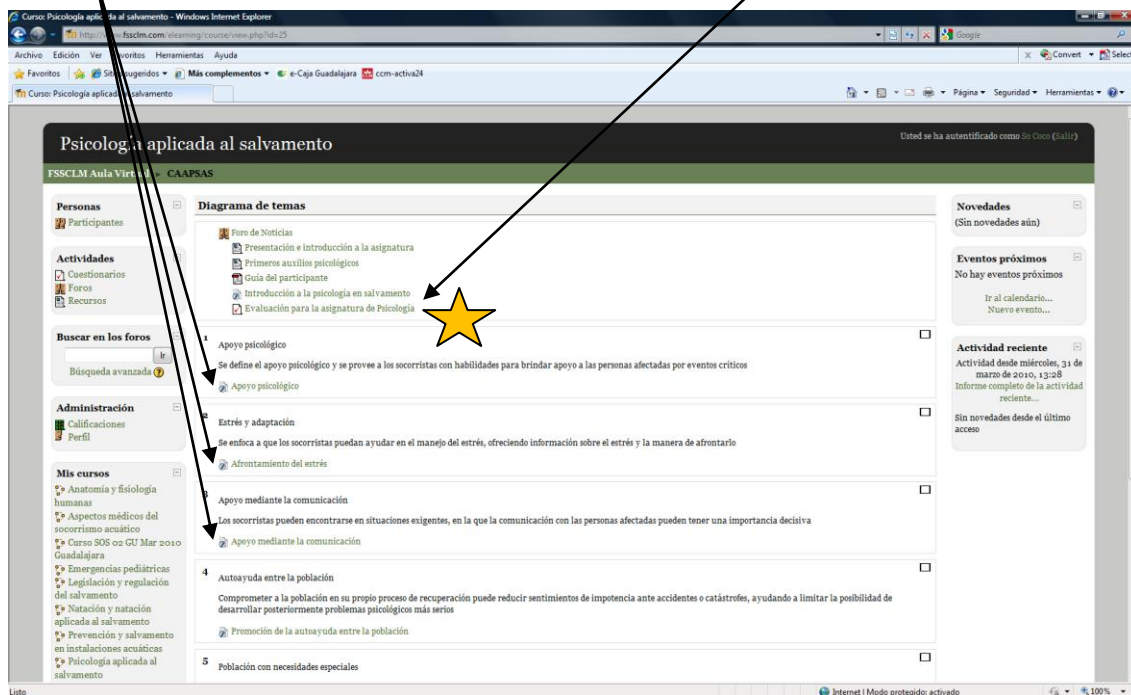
Curso: Psicología aplic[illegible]da al salvamento - Windows Internet Explorer

http://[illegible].fssclm.com/elearning/course/view.php?id=25

Google

Archivo Edición Ver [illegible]voritos Herramientas Ayuda

Convert Select

Favoritos Sitios sugeridos Más complementos e-Caja Guadalajara ccm-activa24

Curso: Psicología aplicad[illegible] salvamento

Página Seguridad Herramientas

Psicolog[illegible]a aplicada al salvamento

Usted se ha autentificado como So Coco (Salir)

FSSCLM Aula Virt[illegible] ▸ CAAPSAS

Personas
Participantes

Actividades
Cuestionarios
Foros
Recursos

Buscar en los foros
Ir
Búsqueda avanzada

Administración
Calificaciones
Perfil

Mis cursos
Anatomía y fisiología humanas
Aspectos médicos del socorrismo acuático
Curso SOS 02 GU Mar 2010 Guadalajara
Emergencias pediátricas
Legislación y regulación del salvamento
Natación y natación aplicada al salvamento
Prevención y salvamento en instalaciones acuáticas
Psicología aplicada al salvamento

Diagrama de temas

Foro de Noticias
Presentación e introducción a la asignatura
Primeros auxilios psicológicos
Guía del participante
Introducción a la psicología en salvamento
Evaluación para la asignatura de Psicología

1 Apoyo psicológico
Se define el apoyo psicológico y se provee a los socorristas con habilidades para brindar apoyo a las personas afectadas por eventos críticos
Apoyo psicológico

2 Estrés y adaptación
Se enfoca a que los socorristas puedan ayudar en el manejo del estrés, ofreciendo información sobre el estrés y la manera de afrontarlo
Afrontamiento del estrés

3 Apoyo mediante la comunicación
Los socorristas pueden encontrarse en situaciones exigentes, en la que la comunicación con las personas afectadas pueden tener una importancia decisiva
Apoyo mediante la comunicación

4 Autoayuda entre la población
Comprometer a la población en su propio proceso de recuperación puede reducir sentimientos de impotencia ante accidentes o catástrofes, ayudando a limitar la posibilidad de desarrollar posteriormente problemas psicológicos más serios
Promoción de la autoayuda entre la población

5 Población con necesidades especiales

Novedades
(Sin novedades aún)

Eventos próximos
No hay eventos próximos
Ir al calendario...
Nuevo evento...

Actividad reciente
Actividad desde miércoles, 31 de marzo de 2010, 13:28
Informe completo de la actividad reciente...
Sin novedades desde el último acceso

Listo
Internet | Modo protegido: activado
100%